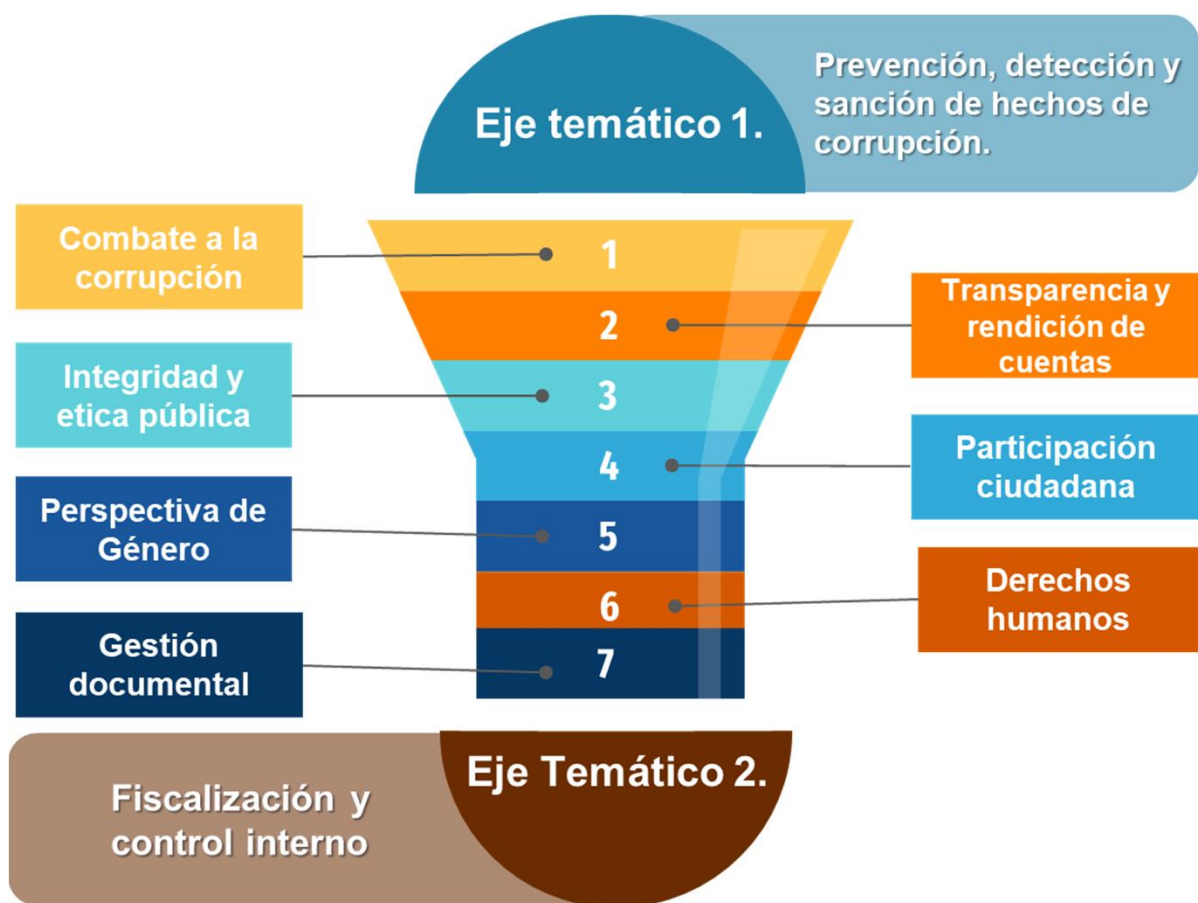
Eje temático 1.

Prevención, detección y sanción de hechos de corrupción.

Combate a la corrupción

1

2

Transparencia y rendición de cuentas

Integridad y etica pública

3

4

Participación ciudadana

Perspectiva de Género

5

6

Derechos humanos

Gestión documental

7

Eje Temático 2.

Fiscalización y control interno